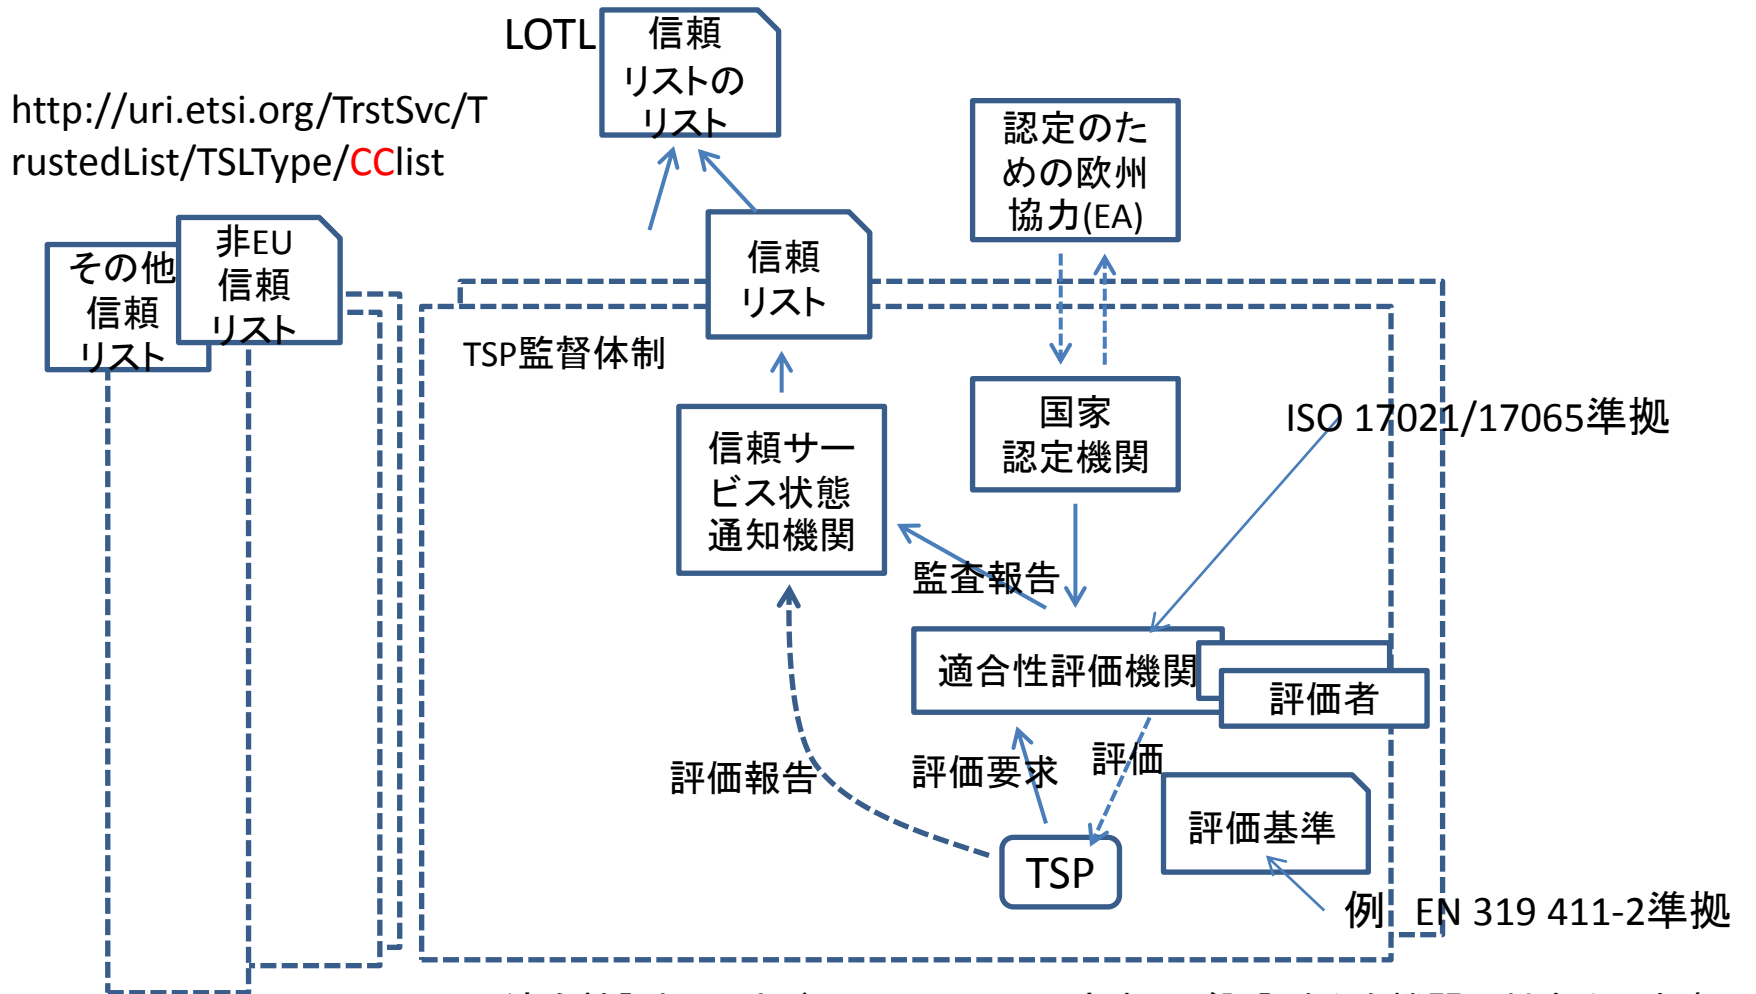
LOTL
信頼
リストの
リスト

http://uri.etsi.org/TrstSvc/TrustedList/TSLType/CClist

認定のための欧州協力(EA)

その他
信頼
リスト

非EU
信頼
リスト

信頼
リスト

TSP監督体制

国家
認定機関

信頼サービス状態
通知機関

ISO 17021/17065準拠

監査報告

適合性評価機関

評価者

評価報告

評価要求

評価

評価基準

TSP

例　EN 319 411-2準拠

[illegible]